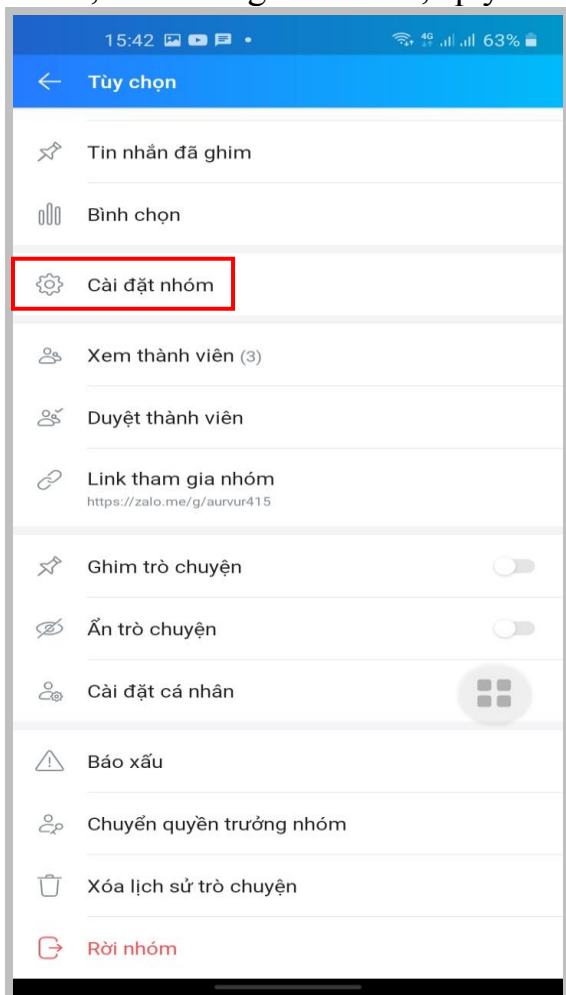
15:42 • 4G 63%

Tùy chọn

Tin nhắn đã ghim

Bình chọn

Cài đặt nhóm

Xem thành viên (3)

Duyệt thành viên

Link tham gia nhóm
https://zalo.me/g/aurvur415

Ghim trò chuyện

Ẩn trò chuyện

Cài đặt cá nhân

Báo xấu

Chuyển quyền trưởng nhóm

Xóa lịch sử trò chuyện

Rời nhóm